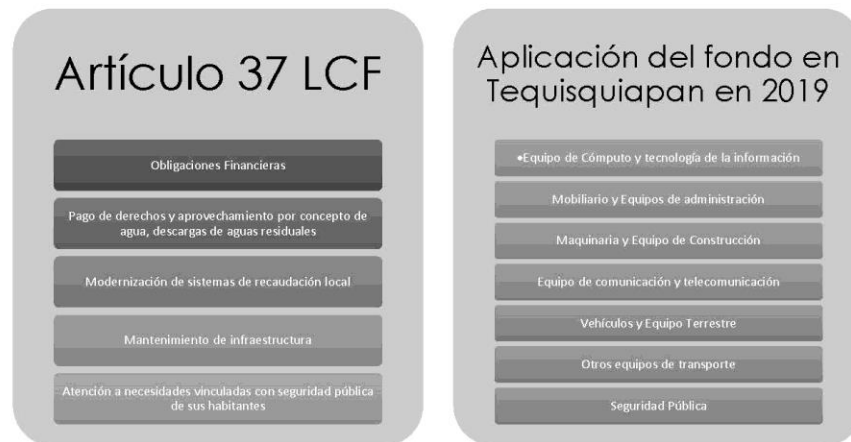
Artículo 37 LCF

Obligaciones Financieras

Pago de derechos y aprovechamiento por concepto de agua, descargas de aguas residuales

Modernización de sistemas de recaudación local

Mantenimiento de infraestructura

Atención a necesidades vinculadas con seguridad pública de sus habitantes

Aplicación del fondo en Tequisquiapan en 2019

•Equipo de Cómputo y tecnología de la información

Mobiliario y Equipos de administración

Maquinaria y Equipo de Construcción

Equipo de comunicación y telecomunicación

Vehículos y Equipo Terrestre

Otros equipos de transporte

Seguridad Pública